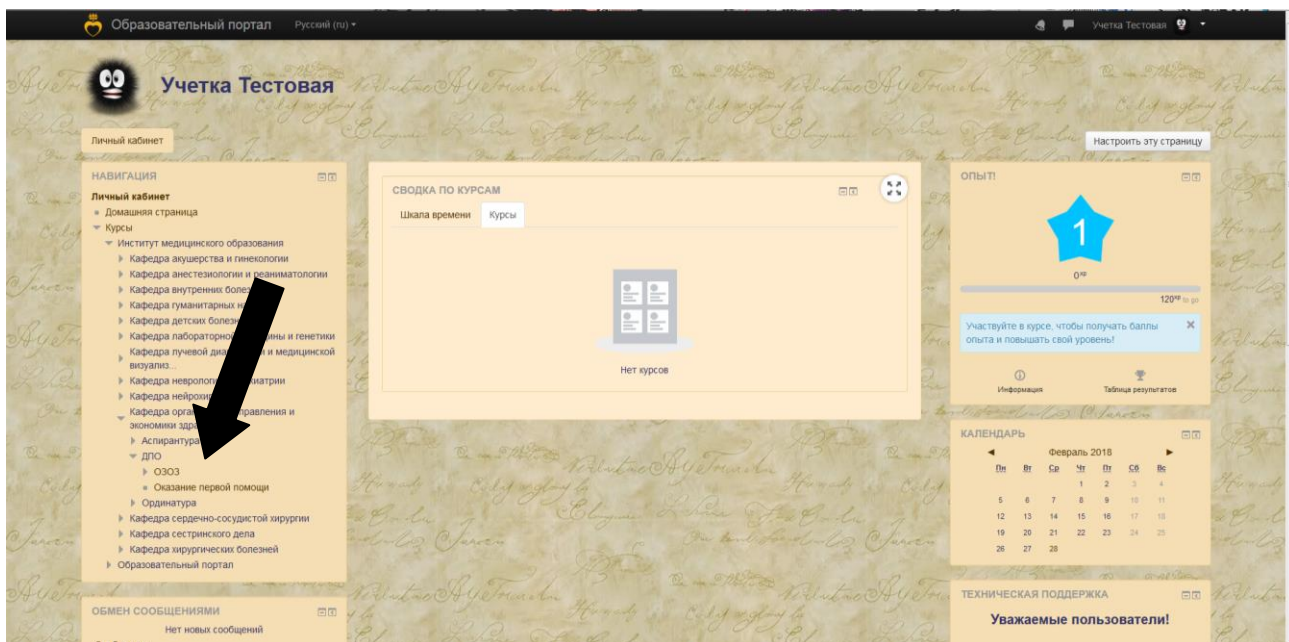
Образовательный портал Русский (ru) ▾

Учетка Тестовая

Учетка Тестовая

Личный кабинет

Настроить эту страницу

НАВИГАЦИЯ

Личный кабинет
Домашняя страница
Курсы
Институт медицинского образования
Кафедра акушерства и гинекологии
Кафедра анестезиологии и реаниматологии
Кафедра внутренних болез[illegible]
Кафедра гуманитарных н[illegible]
Кафедра детских болезн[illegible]
Кафедра лабораторно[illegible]ны и генетики
Кафедра лучевой диа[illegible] и медицинской визуализ...
Кафедра невролог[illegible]иатрии
Кафедра нейрохи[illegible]
Кафедра орг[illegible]правления и экономики здра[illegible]
Аспирантура
ДПО
ОЗОЗ
Оказание первой помощи
Ординатура
Кафедра сердечно-сосудистой хирургии
Кафедра сестринского дела
Кафедра хирургических болезней
Образовательный портал

СВОДКА ПО КУРСАМ

Шкала времени Курсы

Нет курсов

ОПЫТ!

1

0xp

120xp to go

Участвуйте в курсе, чтобы получать баллы опыта и повышать свой уровень!

Информация Таблица результатов

КАЛЕНДАРЬ

Февраль 2018

| Пн | Вт | Ср | Чт | Пт | Сб | Вс |
|---|---|---|---|---|---|---|
| | | | 1 | 2 | 3 | 4 |
| 5 | 6 | 7 | 8 | 9 | 10 | 11 |
| 12 | 13 | 14 | 15 | 16 | 17 | 18 |
| 19 | 20 | 21 | 22 | 23 | 24 | 25 |
| 26 | 27 | 28 | | | | |

ОБМЕН СООБЩЕНИЯМИ

Нет новых сообщений

ТЕХНИЧЕСКАЯ ПОДДЕРЖКА

Уважаемые пользователи!